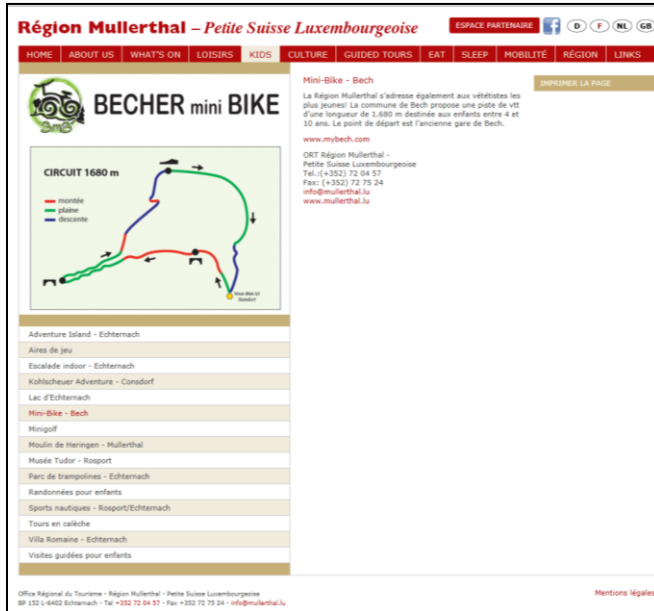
Région Mullerthal – Petite Suisse Luxembourgeoise

ESPACE PARTENAIRE D F NL GB

HOME | ABOUT US | WHAT'S ON | LOISIRS | KIDS | CULTURE | GUIDED TOURS | EAT | SLEEP | MOBILITÉ | RÉGION | LINKS

BECHER mini BIKE

CIRCUIT 1680 m

montée
plaine
descente

Mini-Bike - Bech

La Région Mullerthal s'adresse également aux vététistes les plus jeunes! La commune de Bech propose une piste de vtt d'une longueur de 1.680 m destinée aux enfants entre 4 et 10 ans. Le point de départ est l'ancienne gare de Bech.

www.mybech.com

ORT Région Mullerthal - Petite Suisse Luxembourgeoise
Tel.:(+352) 72 04 57
Fax: (+352) 72 75 24
info@mullerthal.lu
www.mullerthal.lu

IMPRIMER LA PAGE

Adventure Island - Echternach
Aires de jeu
Escalade indoor - Echternach
Kohlscheuer Adventure - Consdorf
Lac d'Echternach
Mini-Bike - Bech
Minigolf
Moulin de Heringen - Mullerthal
Musée Tudor - Rosport
Parc de trampolines - Echternach
Randonnées pour enfants
Sports nautiques - Rosport/Echternach
Tours en calèche
Villa Romaine - Echternach
Visites guidées pour enfants

Office Régional du Tourisme - Région Mullerthal - Petite Suisse Luxembourgeoise
BP 152 L-6402 Echternach - Tel +352 72 04 57 - Fax +352 72 75 24 - info@mullerthal.lu

Mentions légales